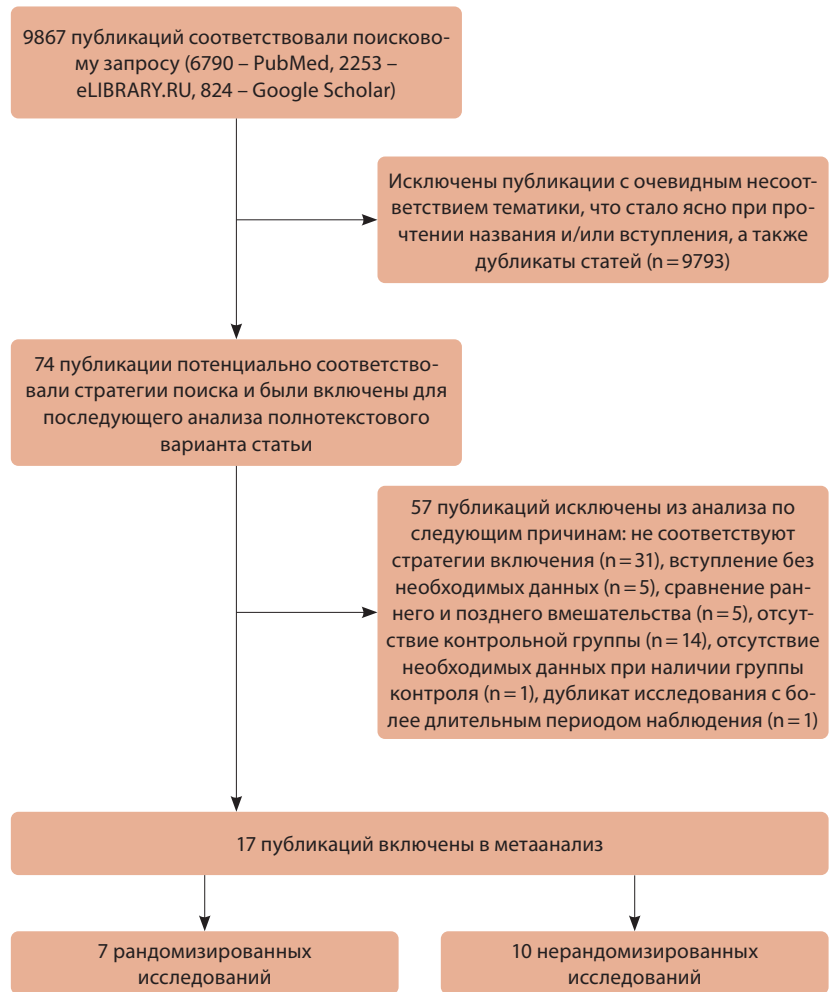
9867 публикаций соответствовали поисковому запросу (6790 – PubMed, 2253 – eLIBRARY.RU, 824 – Google Scholar)

Исключены публикации с очевидным несоответствием тематики, что стало ясно при прочтении названия и/или вступления, а также дубликаты статей (n = 9793)

74 публикации потенциально соответствовали стратегии поиска и были включены для последующего анализа полнотекстового варианта статьи

57 публикаций исключены из анализа по следующим причинам: не соответствуют стратегии включения (n = 31), вступление без необходимых данных (n = 5), сравнение раннего и позднего вмешательства (n = 5), отсутствие контрольной группы (n = 14), отсутствие необходимых данных при наличии группы контроля (n = 1), дубликат исследования с более длительным периодом наблюдения (n = 1)

17 публикаций включены в метаанализ

7 рандомизированных исследований

10 нерандомизированных исследований